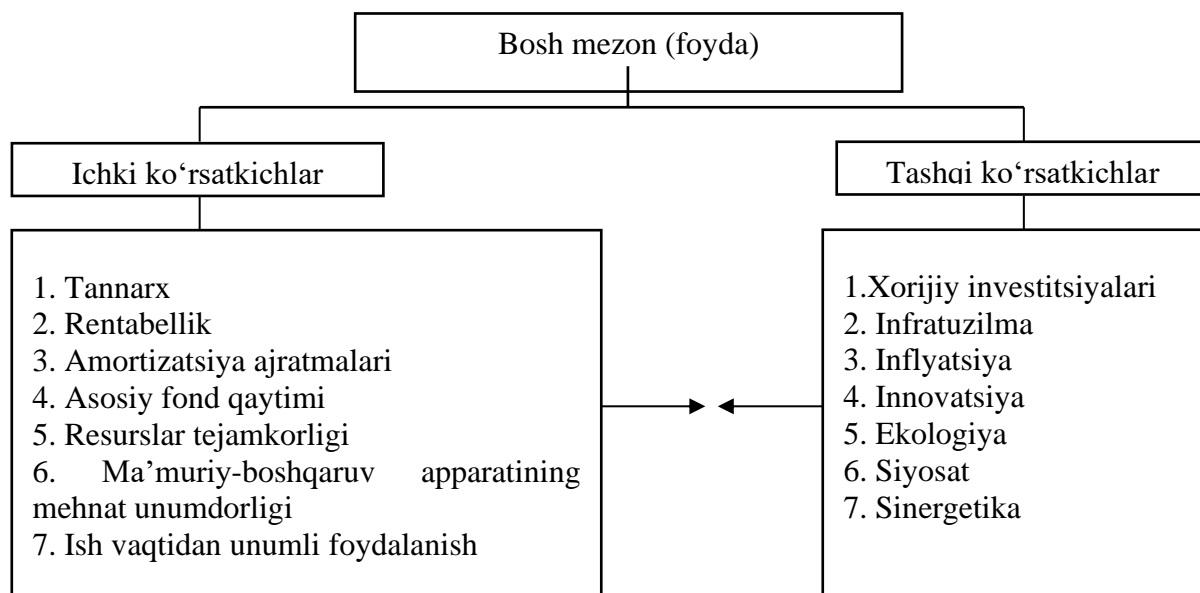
Bosh mezon (foyda)

Ichki ko‘rsatkichlar

Tashqi ko‘rsatkichlar

1. Tannarx
2. Rentabellik
3. Amortizatsiya ajratmalari
4. Asosiy fond qaytimi
5. Resurslar tejamkorligi
6. Ma’muriy-boshqaruv apparatining mehnat unumdorligi
7. Ish vaqtidan unumli foydalanish

1.Xorijiy investitsiyalari
2. Infratuzilma
3. Inflyatsiya
4. Innovatsiya
5. Ekologiya
6. Siyosat
7. Sinergetika